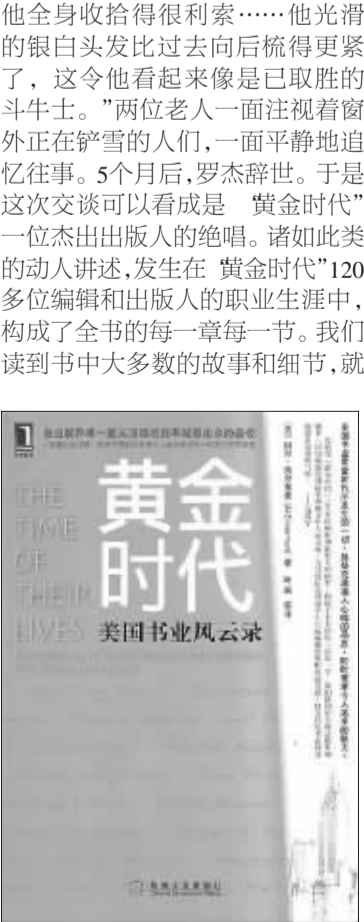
他全身收拾得很利索……他光滑的银白头发比过去向后梳得更紧了，这令他看起来像是已取胜的斗牛士。”两位老人一面注视着窗外正在铲雪的人们，一面平静地追忆往事。5个月后，罗杰辞世。于是这次交谈可以看成是 黄金时代”一位杰出出版人的绝唱。诸如此类的动人讲述，发生在 黄金时代”120多位编辑和出版人的职业生涯中，构成了全书的每一章每一节。我们读到书中大多数的故事和细节，就

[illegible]

黄金
时代

THE
TIME
OF
THEIR
LIVES

美国书业风云录

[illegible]

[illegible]